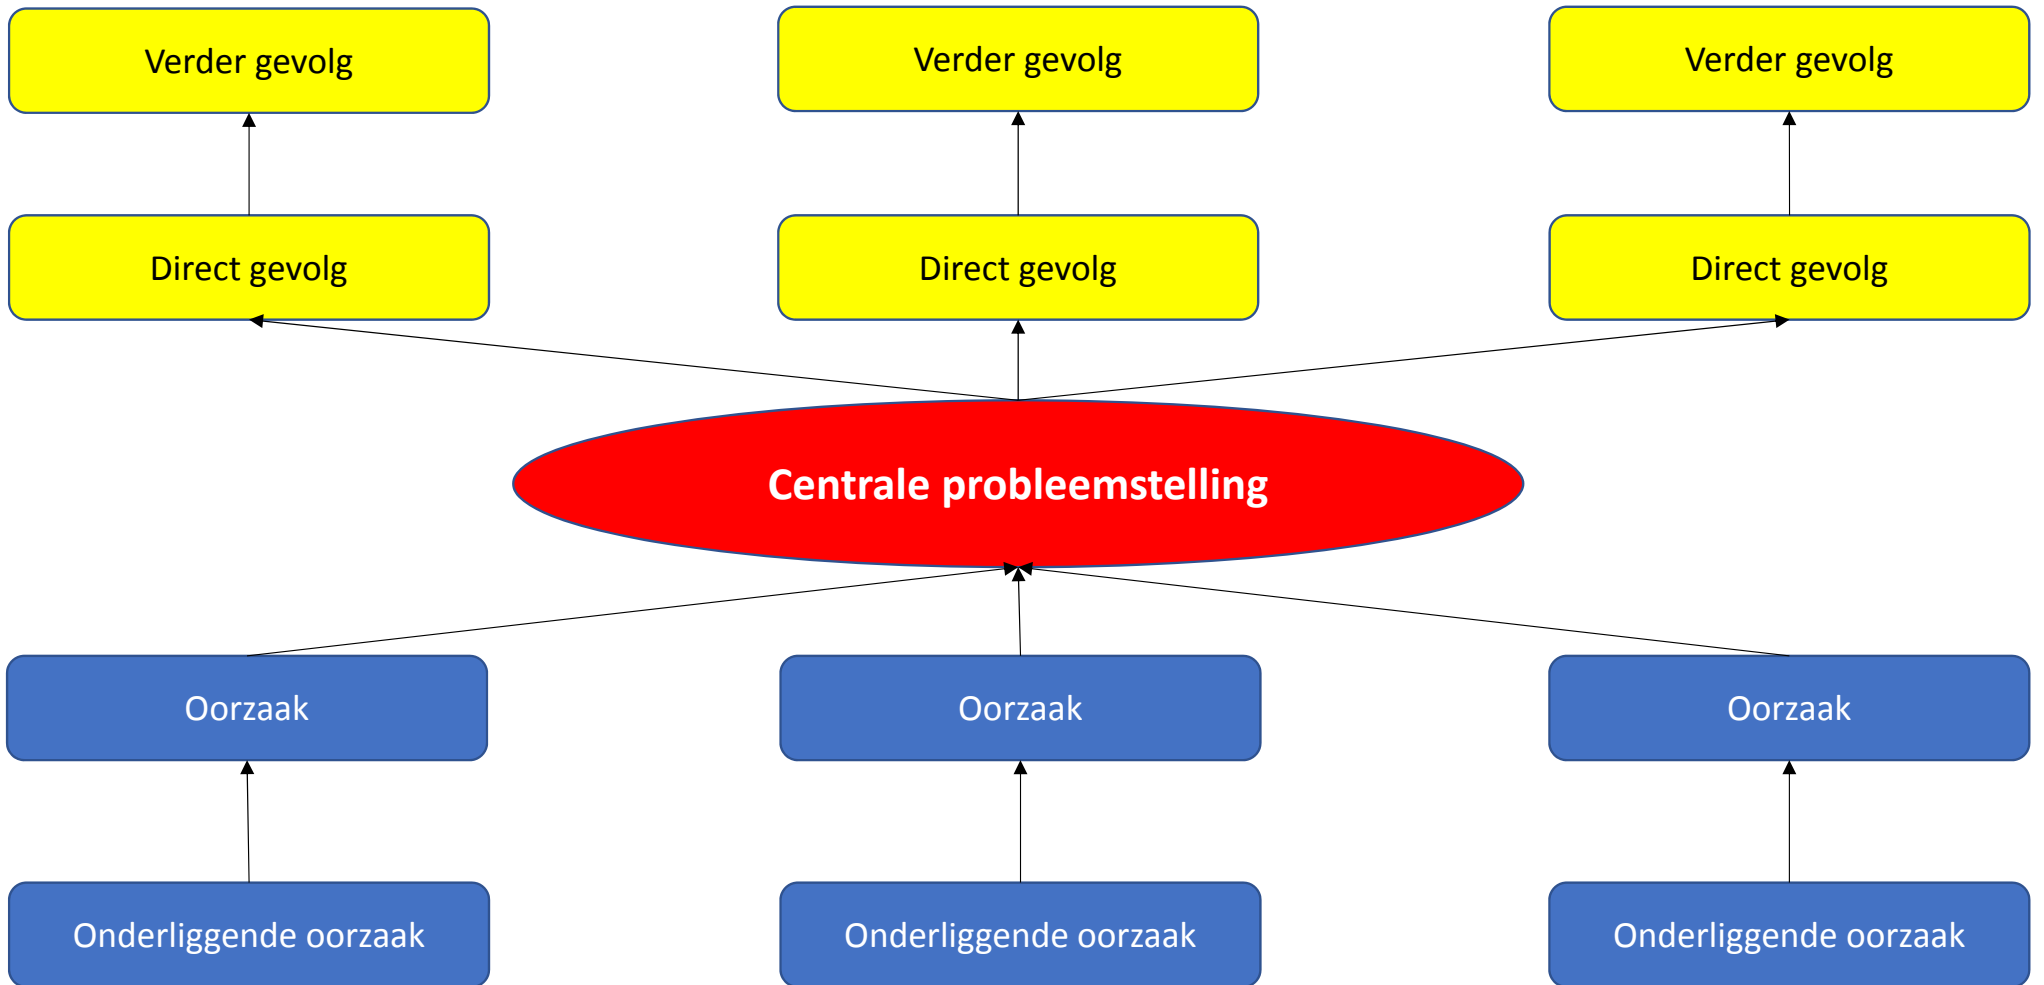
Verder gevolg

Verder gevolg

Verder gevolg

Direct gevolg

Direct gevolg

Direct gevolg

Centrale probleemstelling

Oorzaak

Oorzaak

Oorzaak

Onderliggende oorzaak

Onderliggende oorzaak

Onderliggende oorzaak